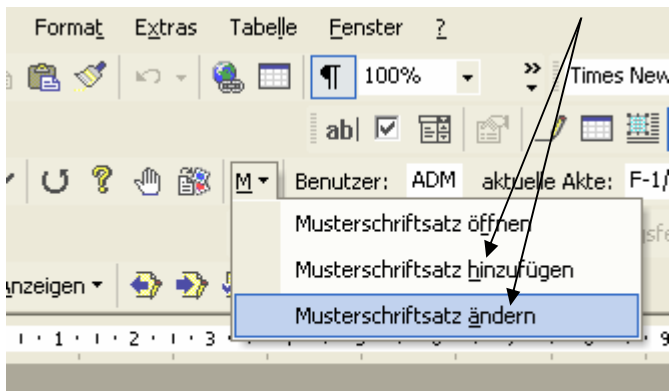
Format Extras Tabelle Fenster ?

100%

Times New

ab|

M

Benutzer: ADM aktuelle Akte: F-1/

Musterschriftsatz öffnen

Musterschriftsatz hinzufügen

Musterschriftsatz ändern

Anzeigen

1 · 1 · 2 · 1 · 3

9